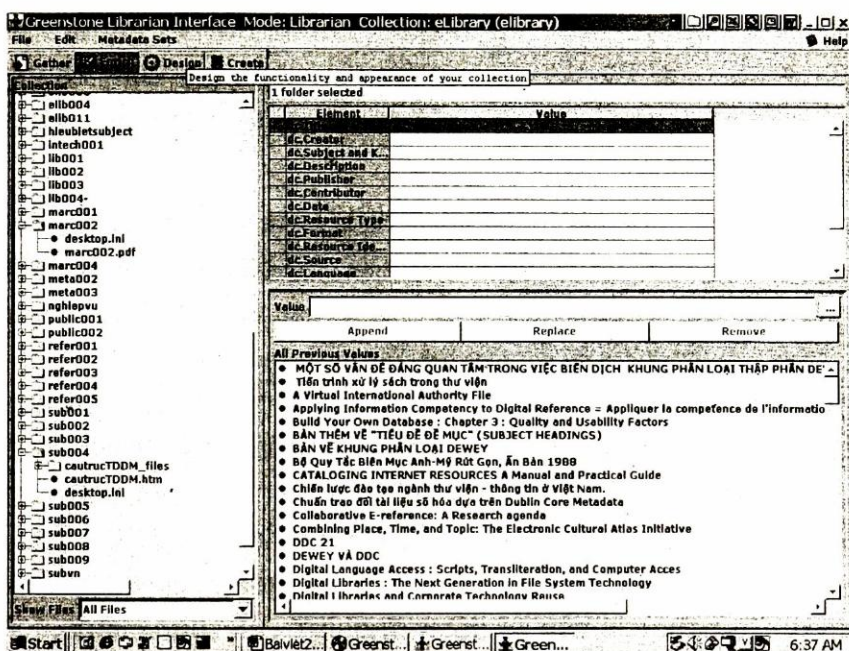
Greenstone Librarian Interface Mode: Librarian Collection: eLibrary (elibrary)

File Edit Metadata Sets Help

Gather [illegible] Design Create

Design the functionality and appearance of your collection

Collection

elib004
elib011
hieubietsubject
intech001
lib001
lib002
lib003
lib004-
marc001
marc002
desktop.ini
marc002.pdf
marc004
meta002
meta003
nghiepvu
public001
public002
refer001
refer002
refer003
refer004
refer005
sub001
sub002
sub003
sub004
cautrucTDDM_files
cautrucTDDM.htm
desktop.ini
sub005
sub006
sub007
sub008
sub009
subvn

Show Files All Files

1 folder selected

| Element | Value |
|---|---|
| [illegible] | |
| dc.Creator | |
| dc.Subject and K | |
| dc.Description | |
| dc.Publisher | |
| dc.Contributor | |
| dc.Date | |
| dc.Resource Type | |
| dc.Format | |
| dc.Resource Ide... | |
| dc.Source | |
| dc.Language | |

Value

Append Replace Remove

All Previous Values

• MỘT SỐ VẤN ĐỀ ĐÁNG QUAN TÂM TRONG VIỆC BIÊN DỊCH KHUNG PHÂN LOẠI THẬP PHÂN DE'
• Tiến trình xử lý sách trong thư viện
• A Virtual International Authority File
• Applying Information Competency to Digital Reference = Appliquer la compétence de l'informatio
• Build Your Own Database : Chapter 3 : Quality and Usability Factors
• BÀN THÊM VỀ "TIÊU ĐỀ ĐỀ MỤC" (SUBJECT HEADINGS)
• BÀN VỀ KHUNG PHÂN LOẠI DEWEY
• Bộ Quy Tắc Biên Mục Anh-Mỹ Rút Gọn, Ấn Bản 1988
• CATALOGING INTERNET RESOURCES A Manual and Practical Guide
• Chiến lược đào tạo ngành thư viện - thông tin ở Việt Nam.
• Chuẩn trao đổi tài liệu số hóa dựa trên Dublin Core Metadata
• Collaborative E-reference: A Research agenda
• Combining Place, Time, and Topic: The Electronic Cultural Atlas Initiative
• DDC 21
• DEWEY VÀ DDC
• Digital Language Access : Scripts, Transliteration, and Computer Acces
• Digital Libraries : The Next Generation in File System Technology
• Digital Libraries and Corporate Technology Reuse

Start Baiviet2... Greenst... Greenst... Green... 6:37 AM